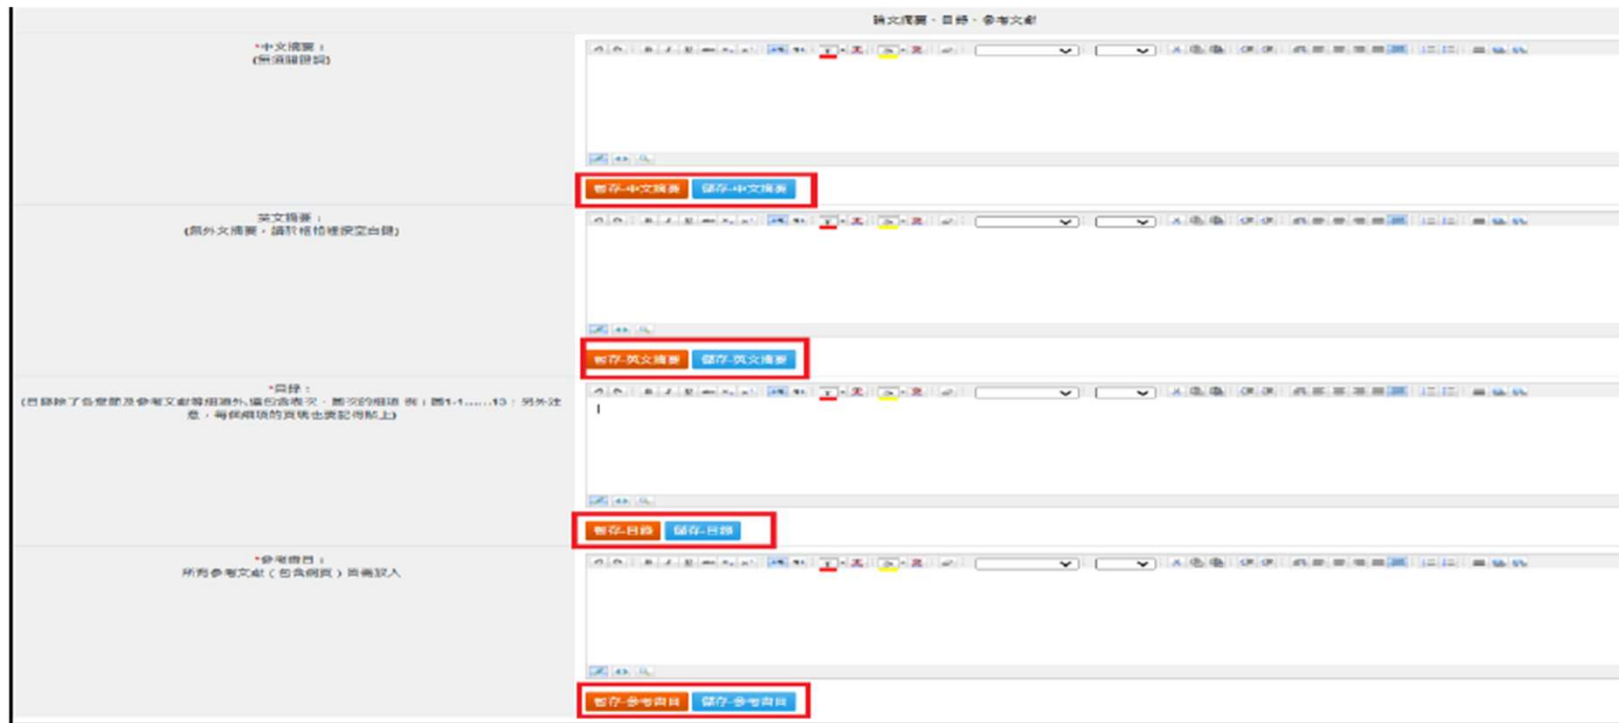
論文摘要、目錄、參考文獻

*中文摘要：
(無須關鍵詞)

暫存-中文摘要 儲存-中文摘要

英文摘要：
(無外文摘要，請於格格裡按空白鍵)

暫存-英文摘要 儲存-英文摘要

*目錄：
(目錄除了各章節及參考文獻等細項外,還包含表次、圖次的細項 例：圖1-1......13；另外注意，每個細項的頁碼也要記得放上)

暫存-目錄 儲存-目錄

*參考書目：
所有參考文獻（包含網頁）需備註入

暫存-參考書目 儲存-參考書目